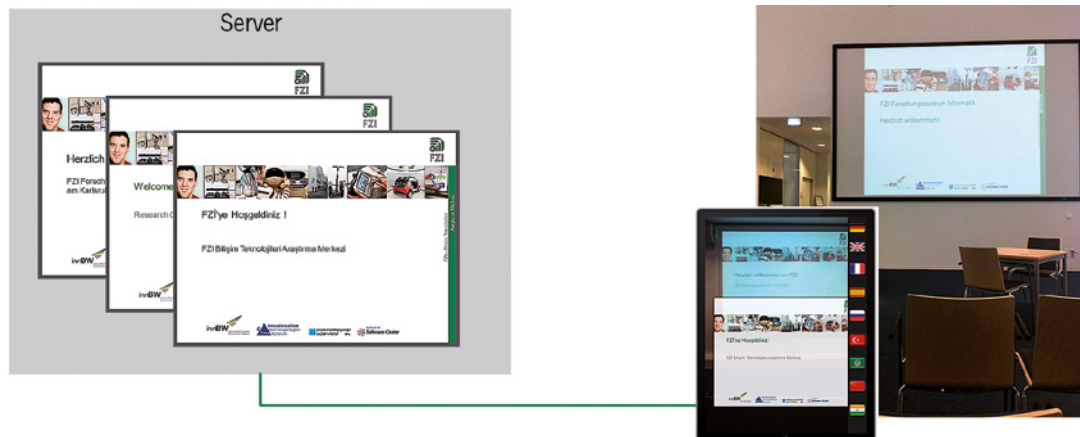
Server

FZI

Herzlich

FZI Forsch
am Karlsr

innBW

FZI

Welcome

Research C

innBW

FZI

FZI'ye Hoşgeldiniz !

FZI Bilişim Teknolojileri Araştırma Merkezi

innBW

Software Center

FZI

FZI Forschungszentrum Informatik

Herzlich willkommen!

Herzlich willkommen am FZI!

FZI'ye Hoşgeldiniz

FZI Bilişim Teknolojileri Araştırma Merkezi

innBW